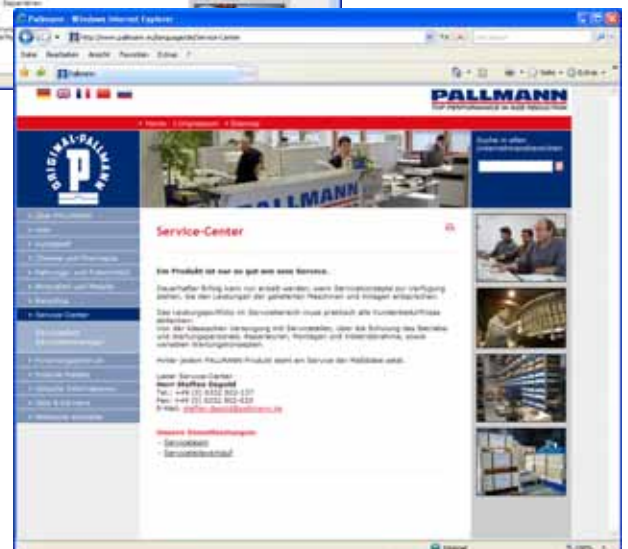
Pallmann - Windows Internet Explorer

Datei Bearbeiten Ansicht Favoriten Extras ?

Pallmann

PALLMANN
TOP PERFORMANCE IN SIZE REDUCTION

• Home • Impressum • Sitemap

ORIGINAL-PALLMANN

PALLMANN

Service-Center

Ein Produkt ist nur so gut wie sein Service.

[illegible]

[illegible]

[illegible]

Hinter jedem PALLMANN Produkt steht ein Service der Maßstäbe setzt.

Leiter Service-Center
Herr Steffen Depold
Tel.: +49 (0) 6332 802-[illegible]
Fax: +49 (0) 6332 802-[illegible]
E-Mail: steffen.depold@pallmann.de

Unsere Dienstleistungen
• Servicebasis
• Serviceleistungen

Service-Center